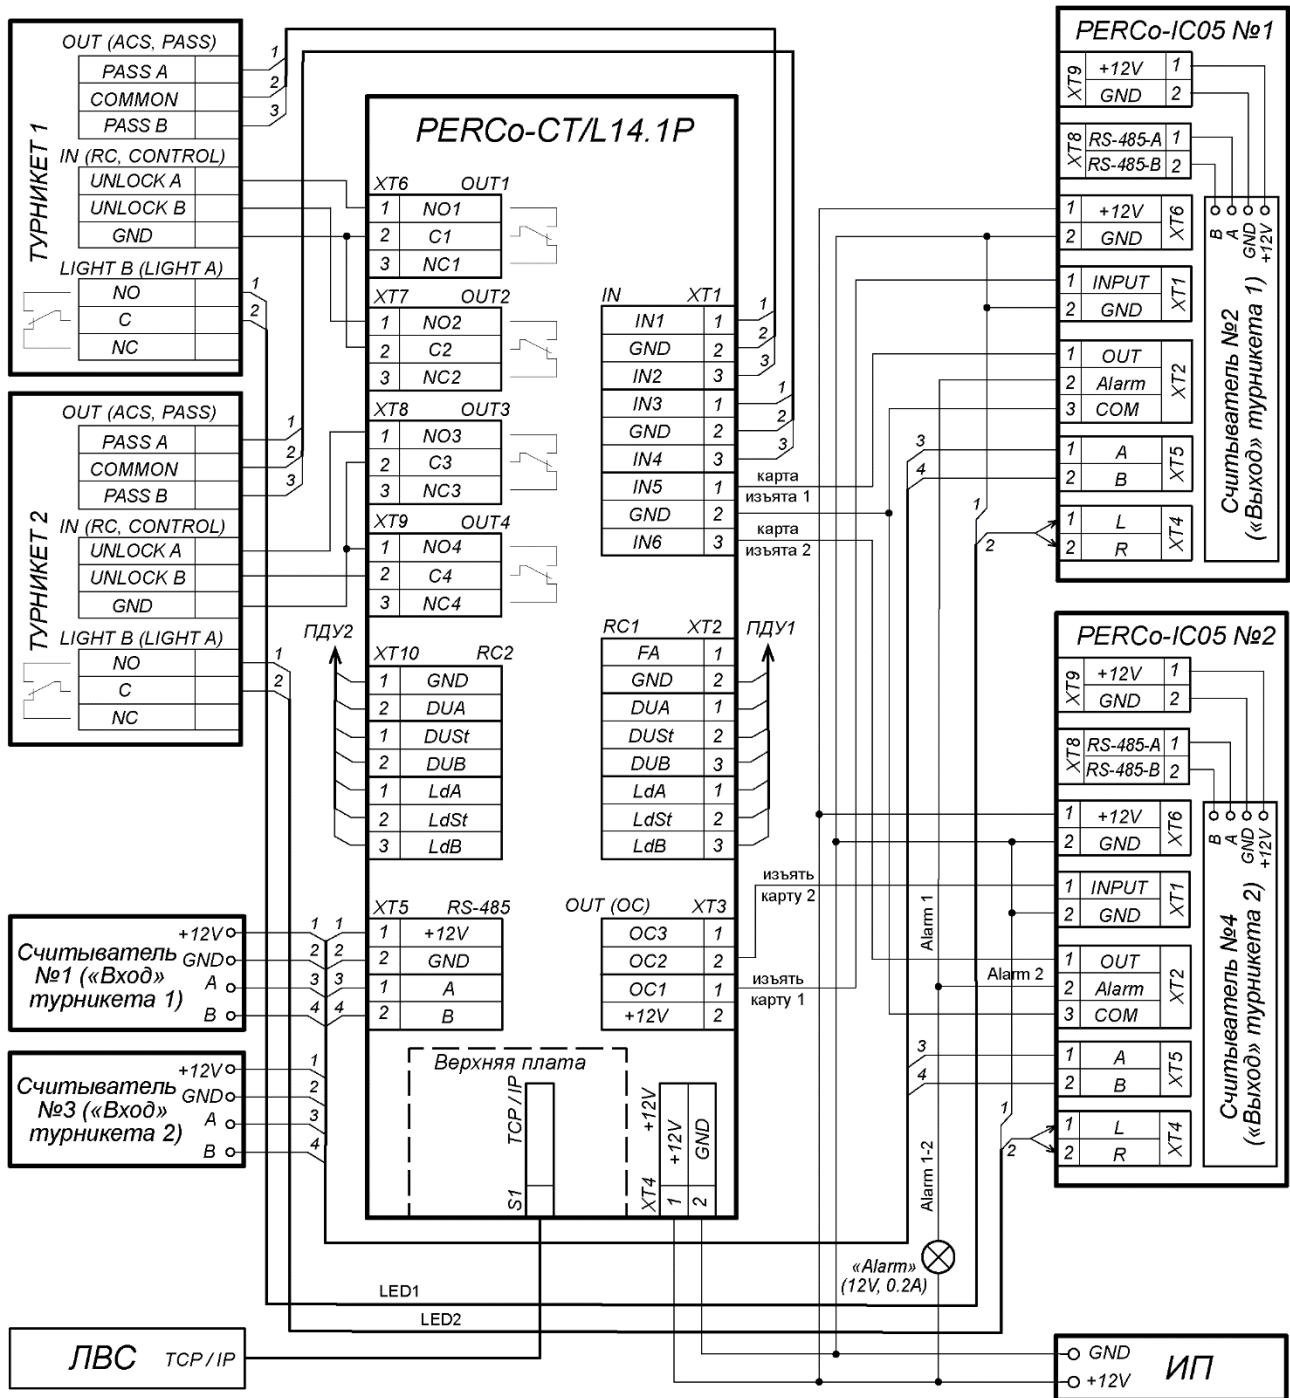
ТУРНИКЕТ 1
OUT (ACS, PASS)
PASS A
COMMON
PASS B
IN (RC, CONTROL)
UNLOCK A
UNLOCK B
GND
LIGHT B (LIGHT A)
NO
C
NC

ТУРНИКЕТ 2
OUT (ACS, PASS)
PASS A
COMMON
PASS B
IN (RC, CONTROL)
UNLOCK A
UNLOCK B
GND
LIGHT B (LIGHT A)
NO
C
NC

PERCo-CT/L14.1P

XT6 OUT1
1 NO1
2 C1
3 NC1
XT7 OUT2
1 NO2
2 C2
3 NC2
XT8 OUT3
1 NO3
2 C3
3 NC3
XT9 OUT4
1 NO4
2 C4
3 NC4

IN XT1
IN1 1
GND 2
IN2 3
IN3 1
GND 2
IN4 3
IN5 1
GND 2
IN6 3

карта изъята 1
карта изъята 2

ПДУ2
XT10 RC2
1 GND
2 DUA
1 DUSt
2 DUB
1 LdA
2 LdSt
3 LdB

ПДУ1
RC1 XT2
FA 1
GND 2
DUA 1
DUSt 2
DUB 3
LdA 1
LdSt 2
LdB 3

XT5 RS-485
1 +12V
2 GND
1 A
2 B

OUT (OC) XT3
OC3 1
OC2 2
OC1 1
+12V 2

изъять карту 2
изъять карту 1

Считыватель №1 («Вход» турникета 1)
+12V
GND
A
B

Считыватель №3 («Вход» турникета 2)
+12V
GND
A
B

Верхняя плата
TCP / IP
S1
+12V
XT4 1 +12V
2 GND

PERCo-IC05 №1
XT9 +12V 1
GND 2
XT8 RS-485-A 1
RS-485-B 2
1 +12V XT6
2 GND
1 INPUT XT1
2 GND
1 OUT XT2
2 Alarm
3 COM
1 A XT5
2 B
1 L XT4
2 R
B A GND +12V
Считыватель №2 («Выход» турникета 1)

PERCo-IC05 №2
XT9 +12V 1
GND 2
XT8 RS-485-A 1
RS-485-B 2
1 +12V XT6
2 GND
1 INPUT XT1
2 GND
1 OUT XT2
2 Alarm
3 COM
1 A XT5
2 B
1 L XT4
2 R
B A GND +12V
Считыватель №4 («Выход» турникета 2)

Alarm 1
Alarm 2
Alarm 1-2
«Alarm» (12V, 0.2A)

LED1
LED2

ЛВС TCP / IP

ИП
GND
+12V